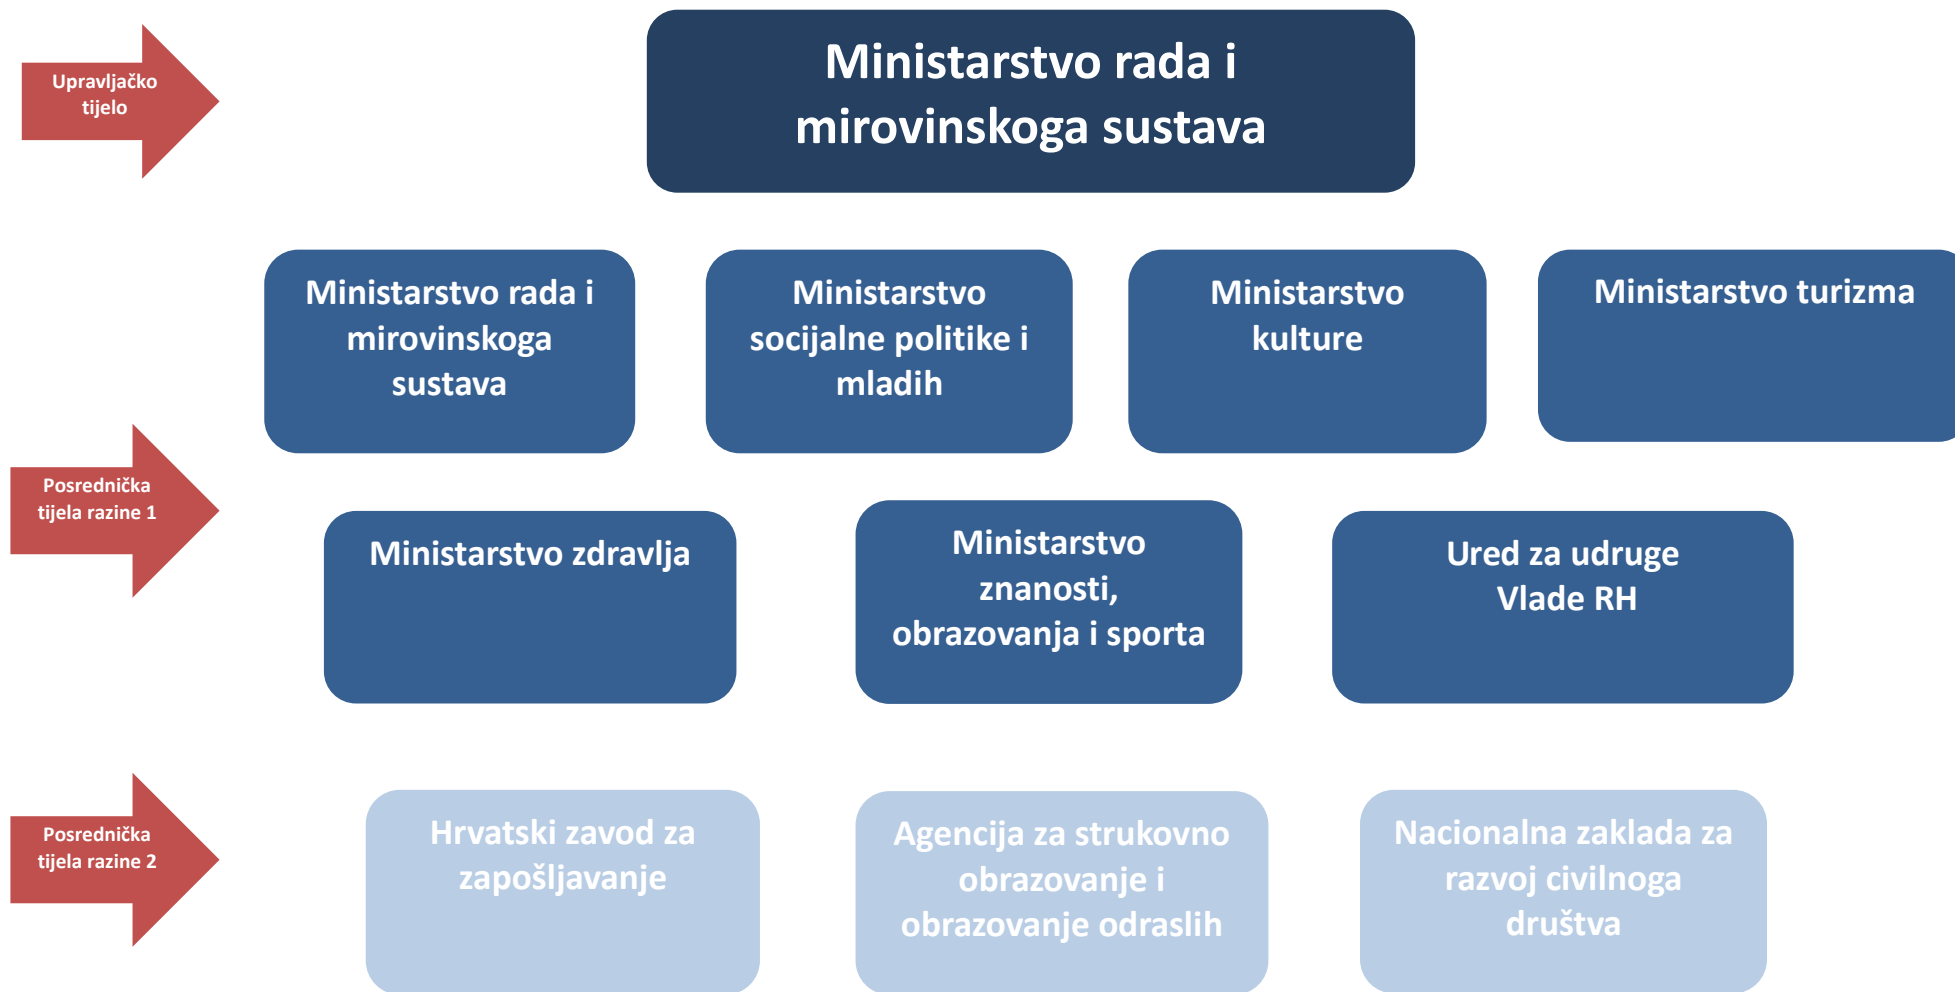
Upravljačko tijelo

Ministarstvo rada i mirovinskoga sustava

Ministarstvo rada i mirovinskoga sustava

Ministarstvo socijalne politike i mladih

Ministarstvo kulture

Ministarstvo turizma

Posrednička tijela razine 1

Ministarstvo zdravlja

Ministarstvo znanosti, obrazovanja i sporta

Ured za udruge Vlade RH

Posrednička tijela razine 2

Hrvatski zavod za zapošljavanje

Agencija za strukovno obrazovanje i obrazovanje odraslih

Nacionalna zaklada za razvoj civilnoga društva